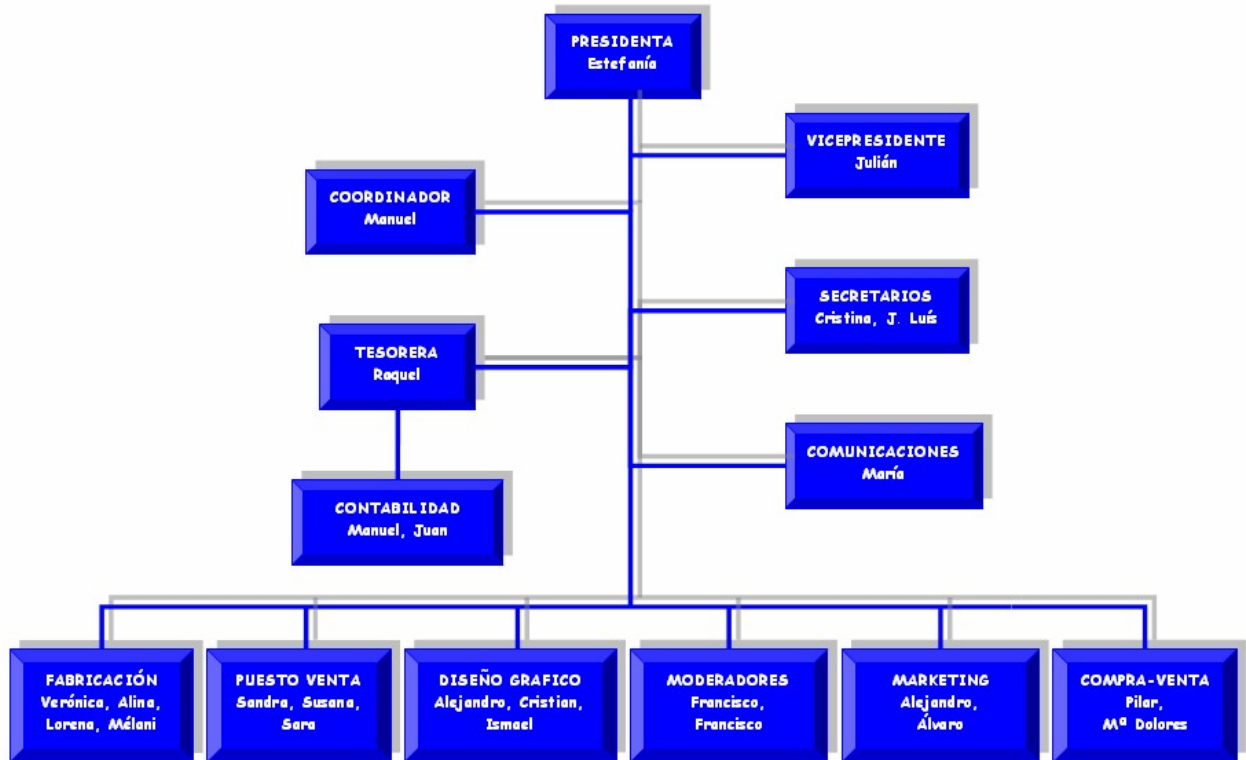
PRESIDENTA
Estefanía

VICEPRESIDENTE
Julián

COORDINADOR
Manuel

SECRETARIOS
Cristina, J. Luís

TESORERA
Raquel

COMUNICACIONES
María

CONTABILIDAD
Manuel, Juan

FABRICACIÓN
Verónica, Alina, Lorena, Mélani

PUESTO VENTA
Sandra, Susana, Sara

DISEÑO GRAFICO
Alejandro, Cristian, Ismael

MODERADORES
Francisco, Francisco

MARKETING
Alejandro, Álvaro

COMPRA-VENTA
Pilar, Mª Dolores